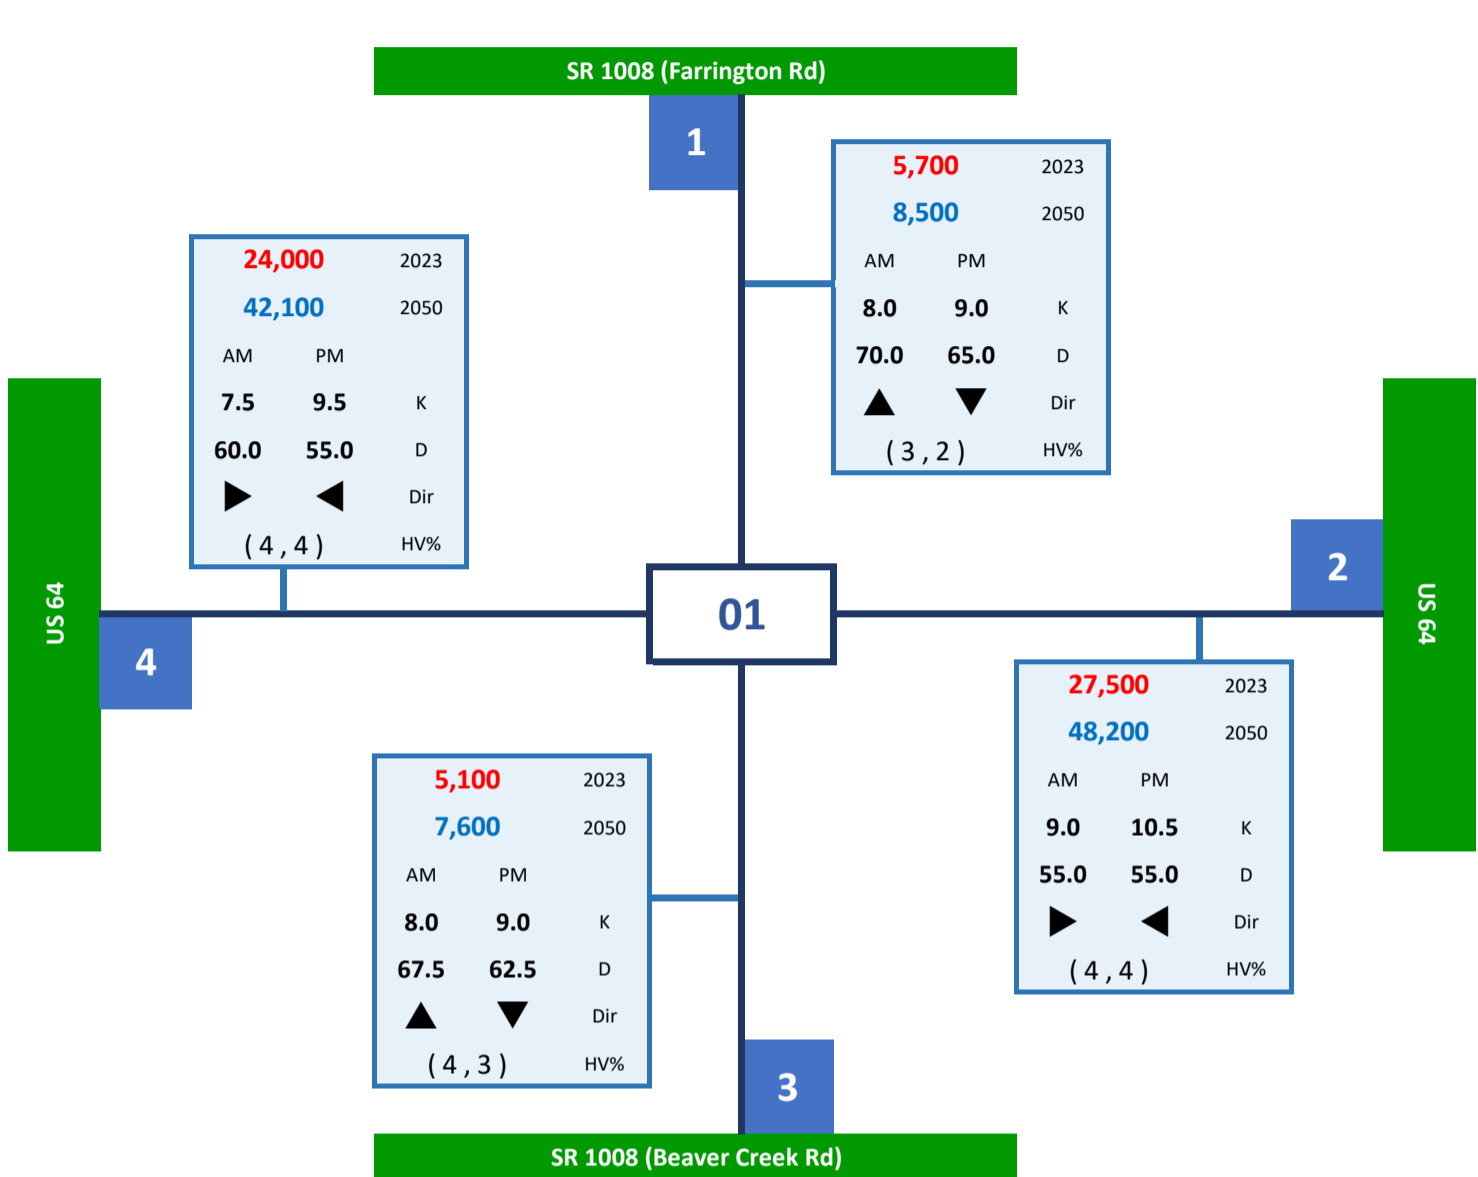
SR 1008 (Farrington Rd)

1

| 5,700 | | 2023 |
|---|---|---|
| 8,500 | | 2050 |
| AM | PM | |
| 8.0 | 9.0 | K |
| 70.0 | 65.0 | D |
| ▲ | ▼ | Dir |
| ( 3 , 2 ) | | HV% |

| 24,000 | | 2023 |
|---|---|---|
| 42,100 | | 2050 |
| AM | PM | |
| 7.5 | 9.5 | K |
| 60.0 | 55.0 | D |
| ▶ | ◀ | Dir |
| ( 4 , 4 ) | | HV% |

US 64

4

01

2

US 64

| 27,500 | | 2023 |
|---|---|---|
| 48,200 | | 2050 |
| AM | PM | |
| 9.0 | 10.5 | K |
| 55.0 | 55.0 | D |
| ▶ | ◀ | Dir |
| ( 4 , 4 ) | | HV% |

| 5,100 | | 2023 |
|---|---|---|
| 7,600 | | 2050 |
| AM | PM | |
| 8.0 | 9.0 | K |
| 67.5 | 62.5 | D |
| ▲ | ▼ | Dir |
| ( 4 , 3 ) | | HV% |

3

SR 1008 (Beaver Creek Rd)